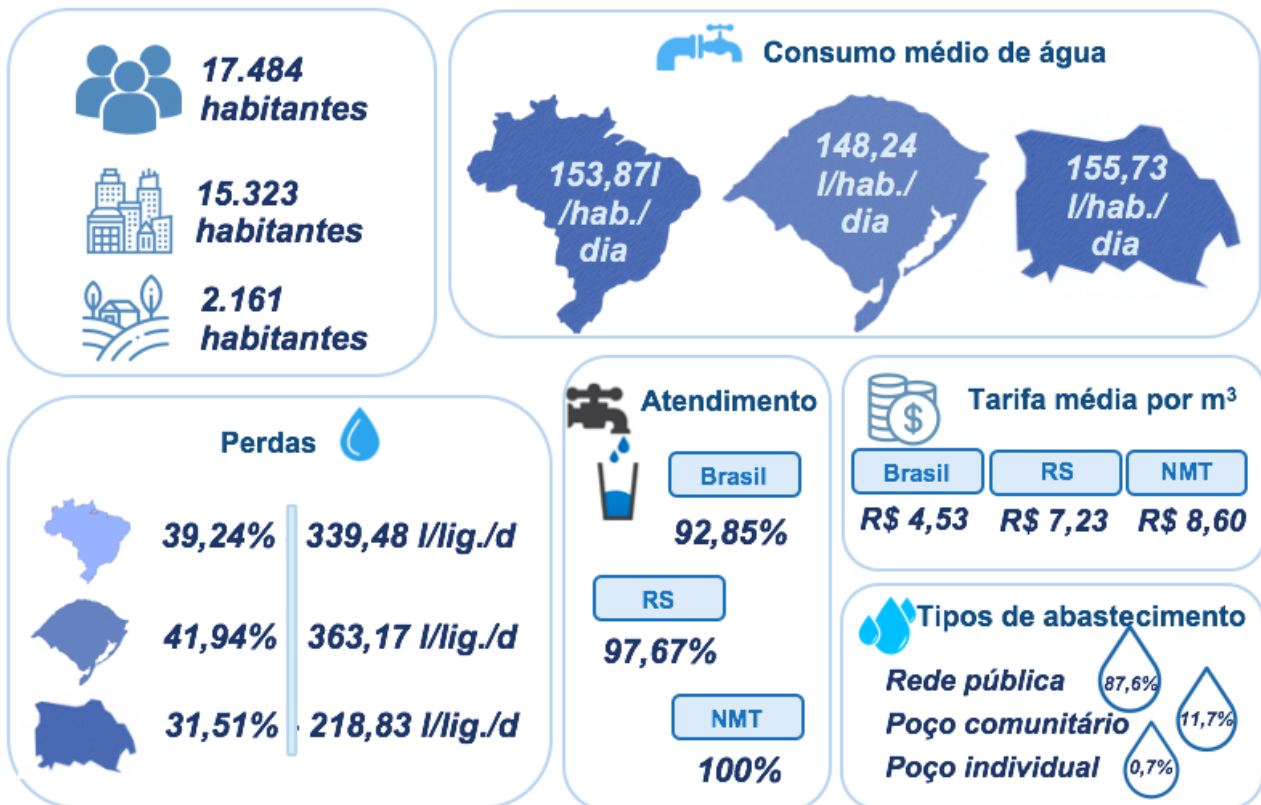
17.484 habitantes

15.323 habitantes

2.161 habitantes

Consumo médio de água

153,87l /hab./ dia

148,24 l/hab./ dia

155,73 l/hab./ dia

Perdas

39,24% 339,48 l/lig./d

41,94% 363,17 l/lig./d

31,51% 218,83 l/lig./d

Atendimento

Brasil

92,85%

RS

97,67%

NMT

100%

Tarifa média por m³

| Brasil | RS | NMT |
|---|---|---|
| R$ 4,53 | R$ 7,23 | R$ 8,60 |

Tipos de abastecimento

Rede pública 87,6%

Poço comunitário 11,7%

Poço individual 0,7%